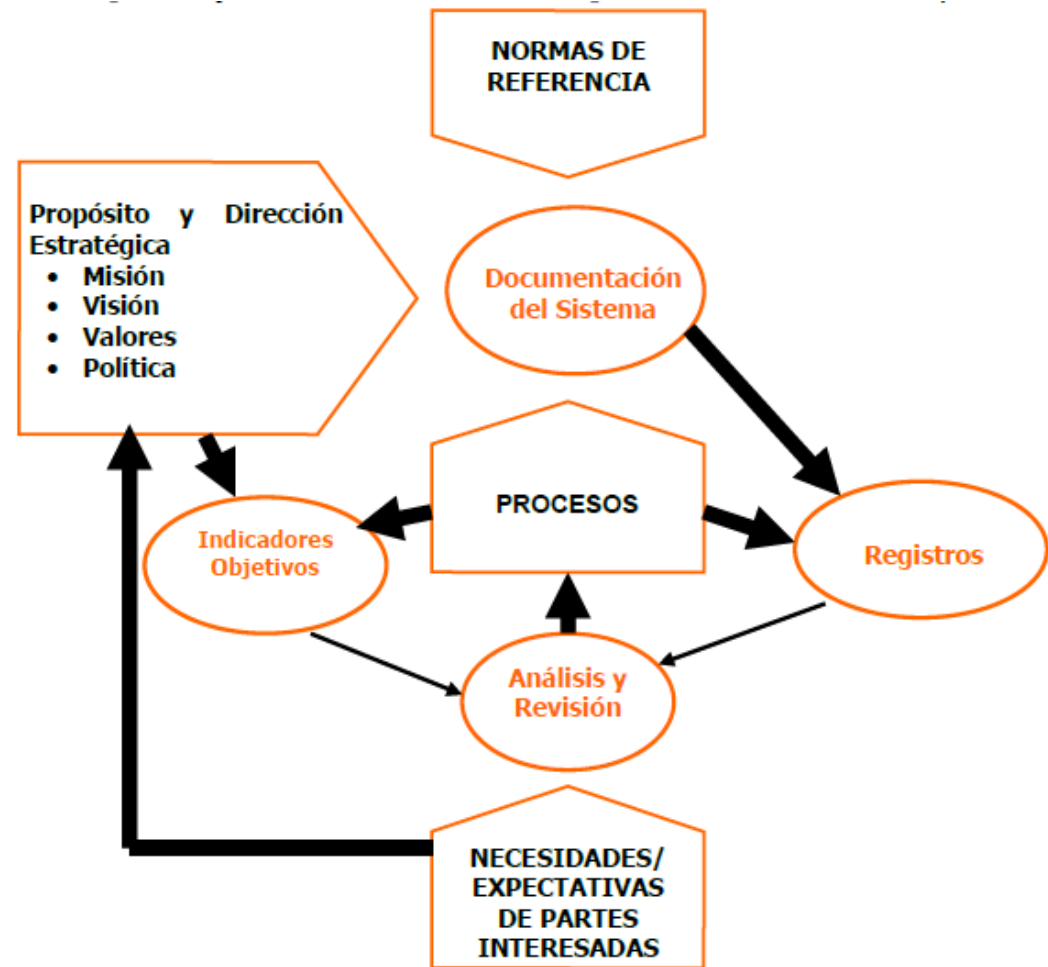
NORMAS DE REFERENCIA

Propósito y Dirección Estratégica
- Misión
- Visión
- Valores
- Política

Documentación del Sistema

PROCESOS

Indicadores Objetivos

Registros

Análisis y Revisión

NECESIDADES/ EXPECTATIVAS DE PARTES INTERESADAS